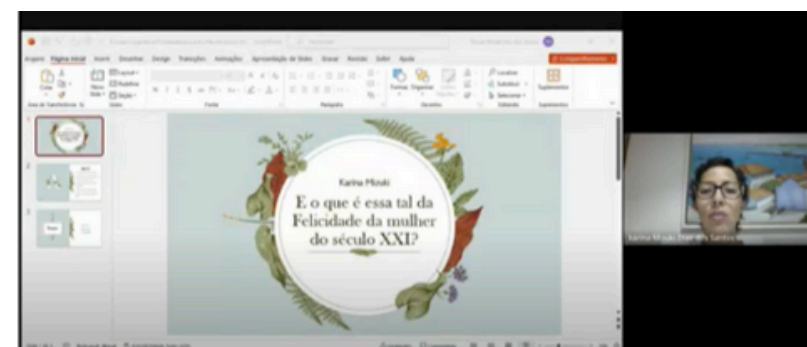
Arquivo Página Inicial Inserir Desenhar Design Transições Animações Apresentação de Slides Gravar Revisar Exibir Ajuda

Karina Mizuki

E o que é essa tal da Felicidade da mulher do século XXI?

1
2
3

Karina Mizuki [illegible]